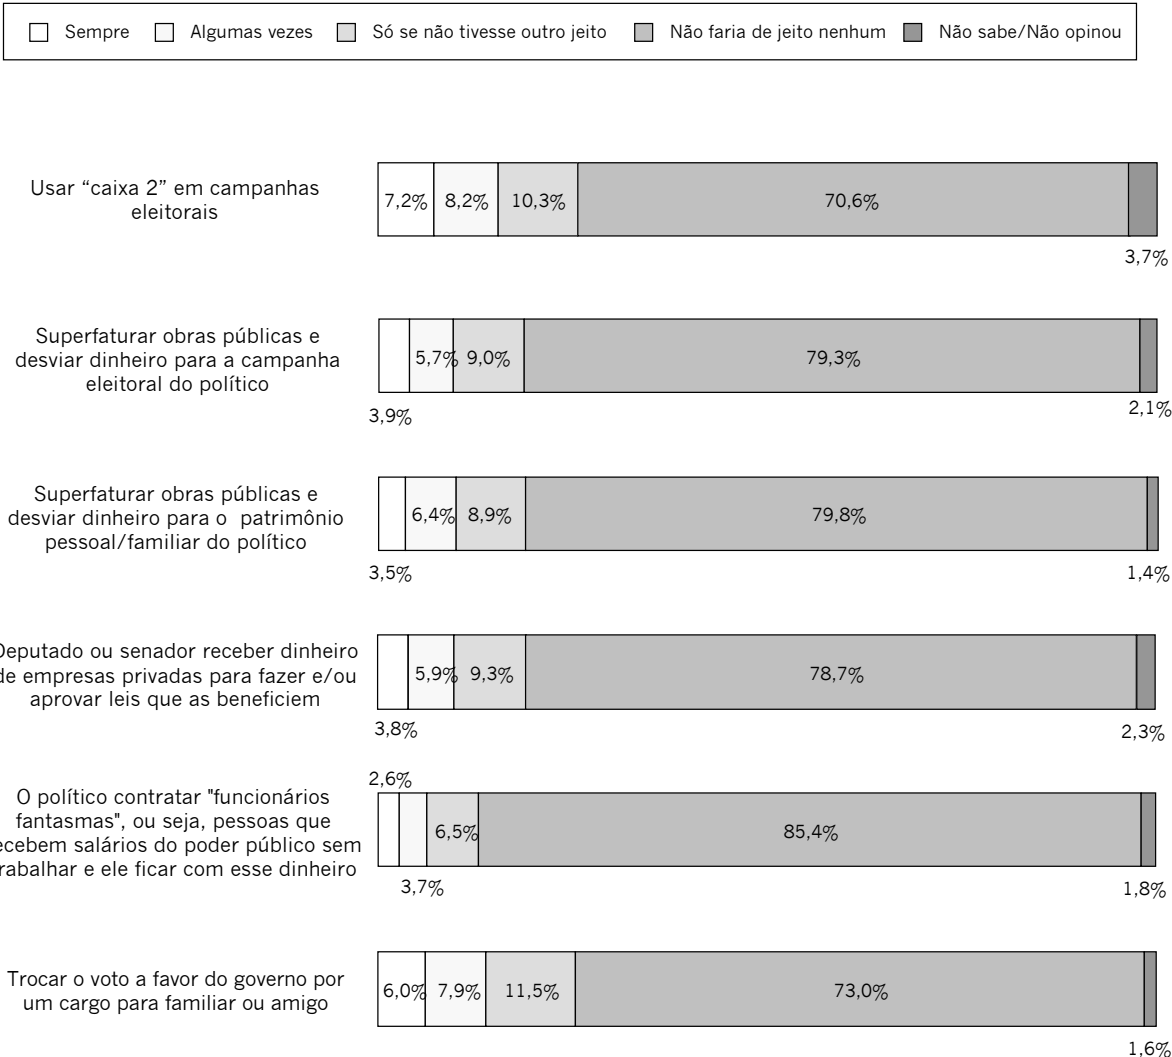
Sempre Algumas vezes Só se não tivesse outro jeito Não faria de jeito nenhum Não sabe/Não opinou

Usar “caixa 2” em campanhas eleitorais
7,2% 8,2% 10,3% 70,6%
3,7%

Superfaturar obras públicas e desviar dinheiro para a campanha eleitoral do político
5,7% 9,0% 79,3%
3,9% 2,1%

Superfaturar obras públicas e desviar dinheiro para o patrimônio pessoal/familiar do político
6,4% 8,9% 79,8%
3,5% 1,4%

Deputado ou senador receber dinheiro de empresas privadas para fazer e/ou aprovar leis que as beneficiem
5,9% 9,3% 78,7%
3,8% 2,3%

2,6%
O político contratar "funcionários fantasmas", ou seja, pessoas que recebem salários do poder público sem trabalhar e ele ficar com esse dinheiro
6,5% 85,4%
3,7% 1,8%

Trocar o voto a favor do governo por um cargo para familiar ou amigo
6,0% 7,9% 11,5% 73,0%
1,6%